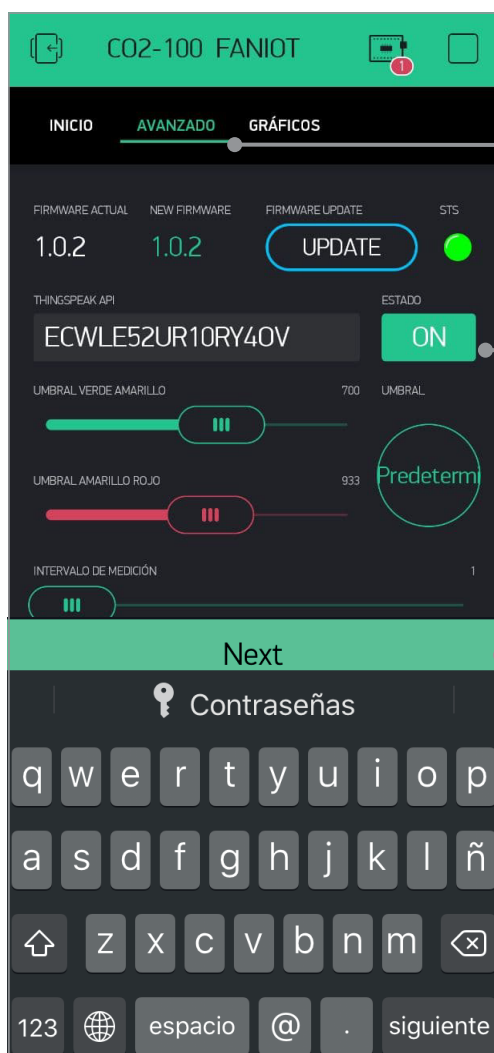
CO2-100 FANIOT

1

INICIO AVANZADO GRÁFICOS

FIRMWARE ACTUAL 1.0.2

NEW FIRMWARE 1.0.2

FIRMWARE UPDATE UPDATE

STS

THINGSPEAK API ECWLE52UR10RY4OV

ESTADO ON

UMBRAL VERDE AMARILLO 700

UMBRAL

Predetermi

UMBRAL AMARILLO ROJO 933

INTERVALO DE MEDICIÓN 1

Next

Contraseñas

q w e r t y u i o p
a s d f g h j k l ñ
z x c v b n m
123 espacio @ . siguiente